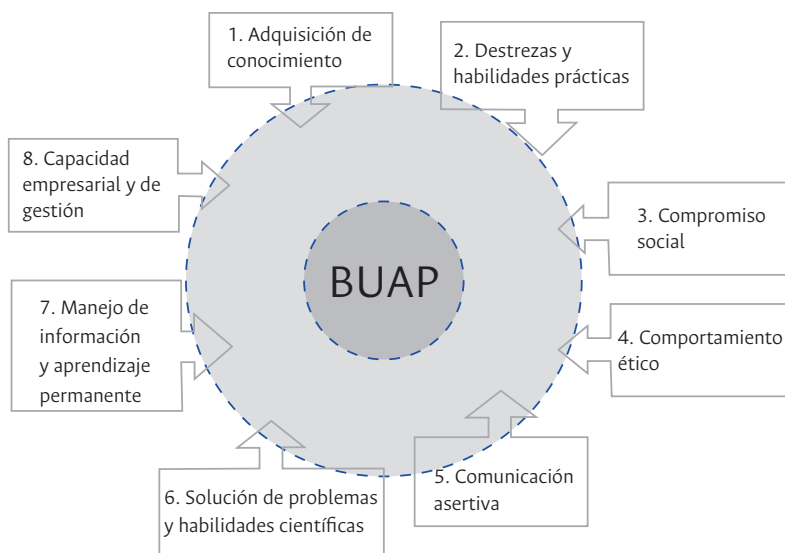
1. Adquisición de conocimiento

2. Destrezas y habilidades prácticas

8. Capacidad empresarial y de gestión

3. Compromiso social

BUAP

7. Manejo de información y aprendizaje permanente

4. Comportamiento ético

5. Comunicación asertiva

6. Solución de problemas y habilidades científicas